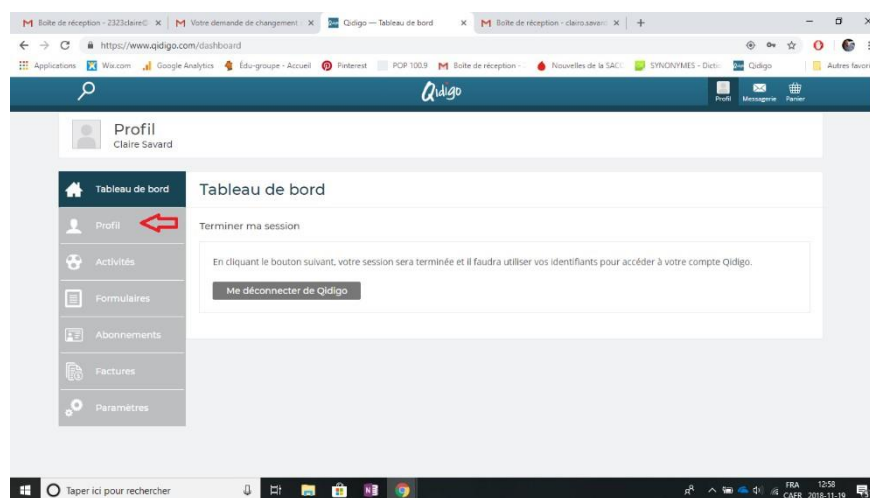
M Boîte de réception - 2323claire@ × | M Votre demande de changement × | Qidigo — Tableau de bord × | M Boîte de réception - claire.savard × | +

https://www.qidigo.com/dashboard

Applications | Wix.com | Google Analytics | Édu-groupe - Accueil | Pinterest | POP 100.9 | M Boîte de réception - | Nouvelles de la SAC | SYNONYMES - Dictio | Qidigo | Autres favoris

Qidigo

Profil | Messagerie | Panier

Profil
Claire Savard

Tableau de bord
Profil
Activités
Formulaires
Abonnements
Factures
Paramètres

Tableau de bord

Terminer ma session

En cliquant le bouton suivant, votre session sera terminée et il faudra utiliser vos identifiants pour accéder à votre compte Qidigo.

Me déconnecter de Qidigo

Taper ici pour rechercher

FRA CAFR 12:58 2018-11-19